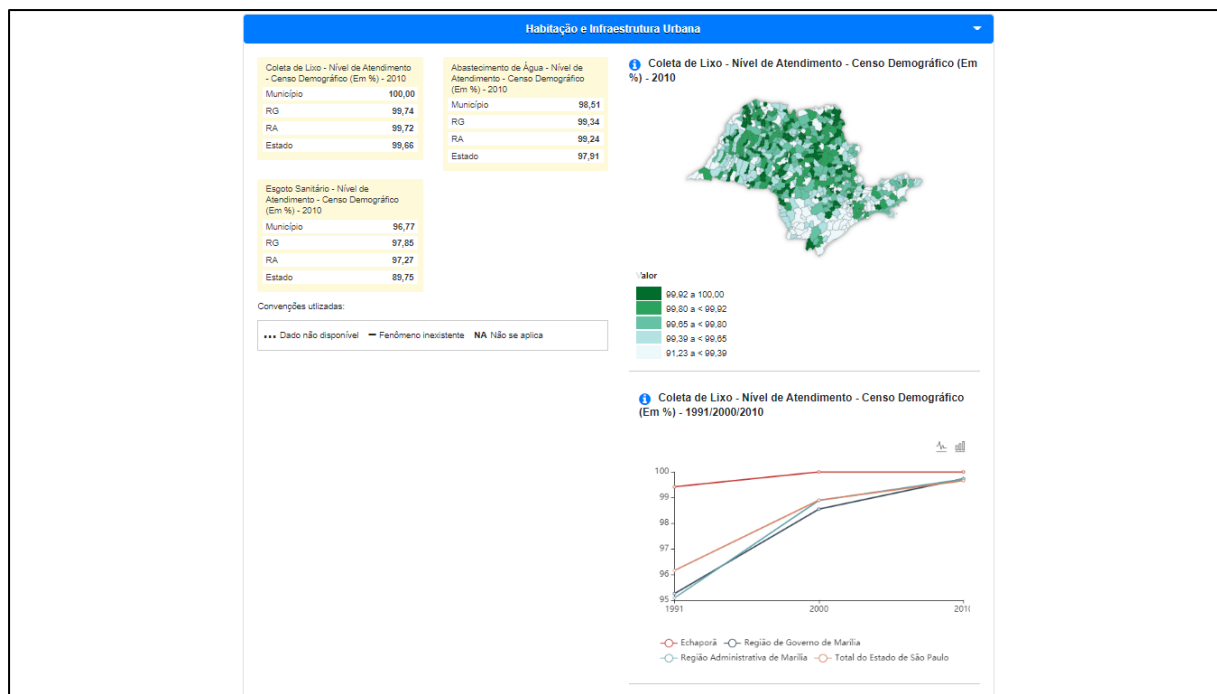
Habitação e Infraestrutura Urbana

Coleta de Lixo - Nível de Atendimento - Censo Demográfico (Em %) - 2010

| | |
|---|---|
| Município | 100,00 |
| RG | 99,74 |
| RA | 99,72 |
| Estado | 99,66 |

Abastecimento de Água - Nível de Atendimento - Censo Demográfico (Em %) - 2010

| | |
|---|---|
| Município | 98,51 |
| RG | 99,34 |
| RA | 99,24 |
| Estado | 97,91 |

Esgoto Sanitário - Nível de Atendimento - Censo Demográfico (Em %) - 2010

| | |
|---|---|
| Município | 96,77 |
| RG | 97,85 |
| RA | 97,27 |
| Estado | 89,75 |

Convenções utlizadas:

... Dado não disponível — Fenômeno inexistente NA Não se aplica

Coleta de Lixo - Nível de Atendimento - Censo Demográfico (Em %) - 2010

Valor
99,92 a 100,00
99,80 a < 99,92
99,65 a < 99,80
99,39 a < 99,65
91,23 a < 99,39

Coleta de Lixo - Nível de Atendimento - Censo Demográfico (Em %) - 1991/2000/2010

100
99
98
97
96
95
1991
2000
201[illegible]

Echaporã Região de Governo de Marília
Região Administrativa de Marília Total do Estado de São Paulo